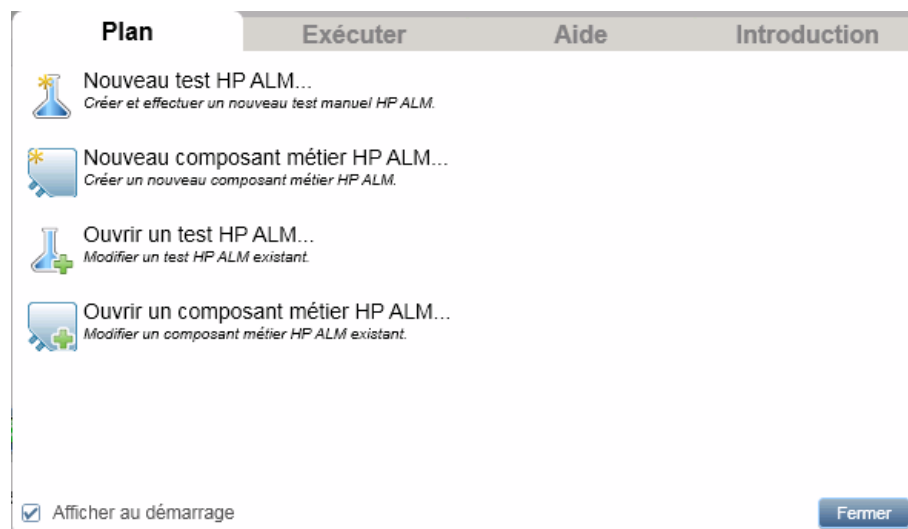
Plan Exécuter Aide Introduction

Nouveau test HP ALM...
Créer et effectuer un nouveau test manuel HP ALM.

Nouveau composant métier HP ALM...
Créer un nouveau composant métier HP ALM.

Ouvrir un test HP ALM...
Modifier un test HP ALM existant.

Ouvrir un composant métier HP ALM...
Modifier un composant métier HP ALM existant.

Afficher au démarrage

Fermer